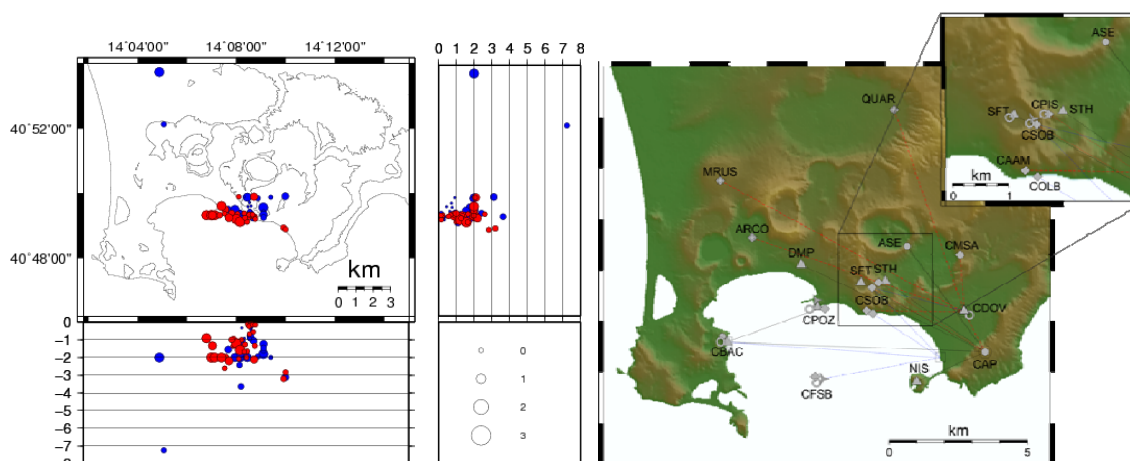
14˚04'00"
14˚08'00"
14˚12'00"
40˚52'00"
40˚48'00"
km
0 1 2 3
0 1 2 3 4 5 6 7 8
0
−1
−2
−3
−4
−5
−6
−7
0
1
2
3
QUAR
MRUS
ARCO
DMP
ASE
CMSA
SFT
STH
CSOB
CPOZ
CDOV
CBAC
NIS
CAP
CFSB
km
0
5
ASE
SFT
CPIS
STH
CSOB
CAAM
COLB
km
0
1